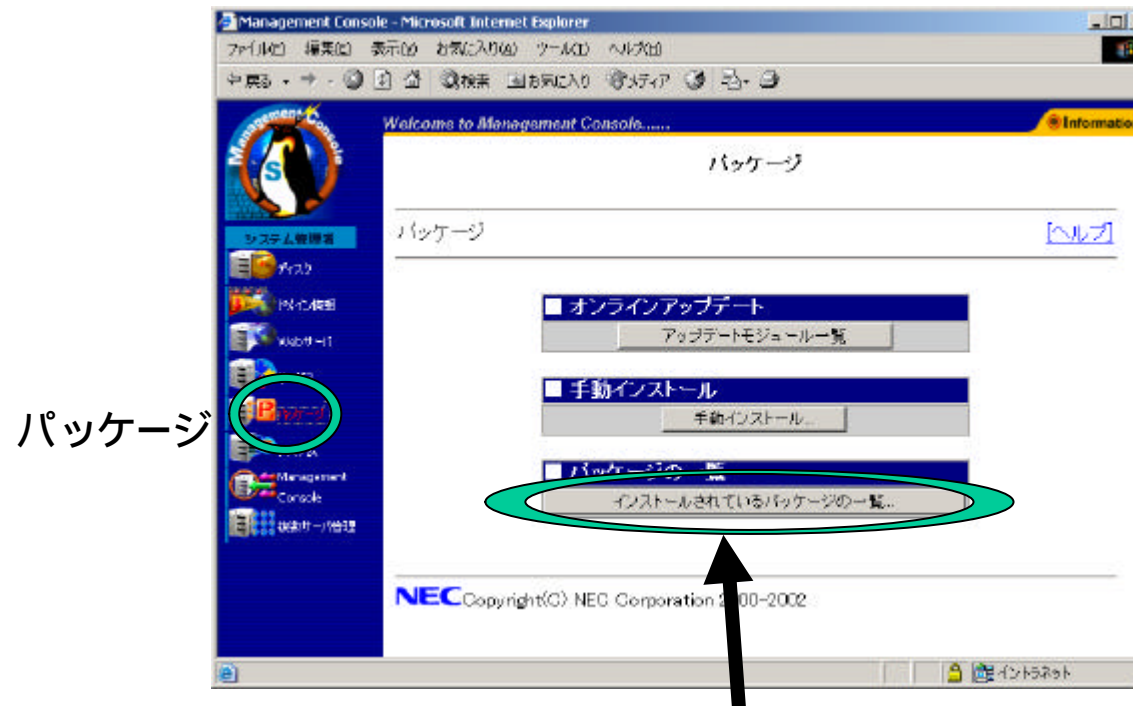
Management Console - Microsoft Internet Explorer

ファイル(F) 編集(E) 表示(V) お気に入り(A) ツール(T) ヘルプ(H)

戻る 検索 お気に入り メディア

Management Console

S

Welcome to Management Console......

Information

パッケージ

パッケージ

[ヘルプ]

システム管理者

ディスク

ドメイン検索

Webサーバ

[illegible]

パッケージ

パッケージ

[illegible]

Management Console

複数サーバ管理

■ オンラインアップデート

アップデートモジュール一覧

■ 手動インストール

手動インストール...

■ パッケージの一覧

インストールされているパッケージの一覧...

NEC Copyright(C) NEC Corporation 2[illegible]00-2002

イントラネット